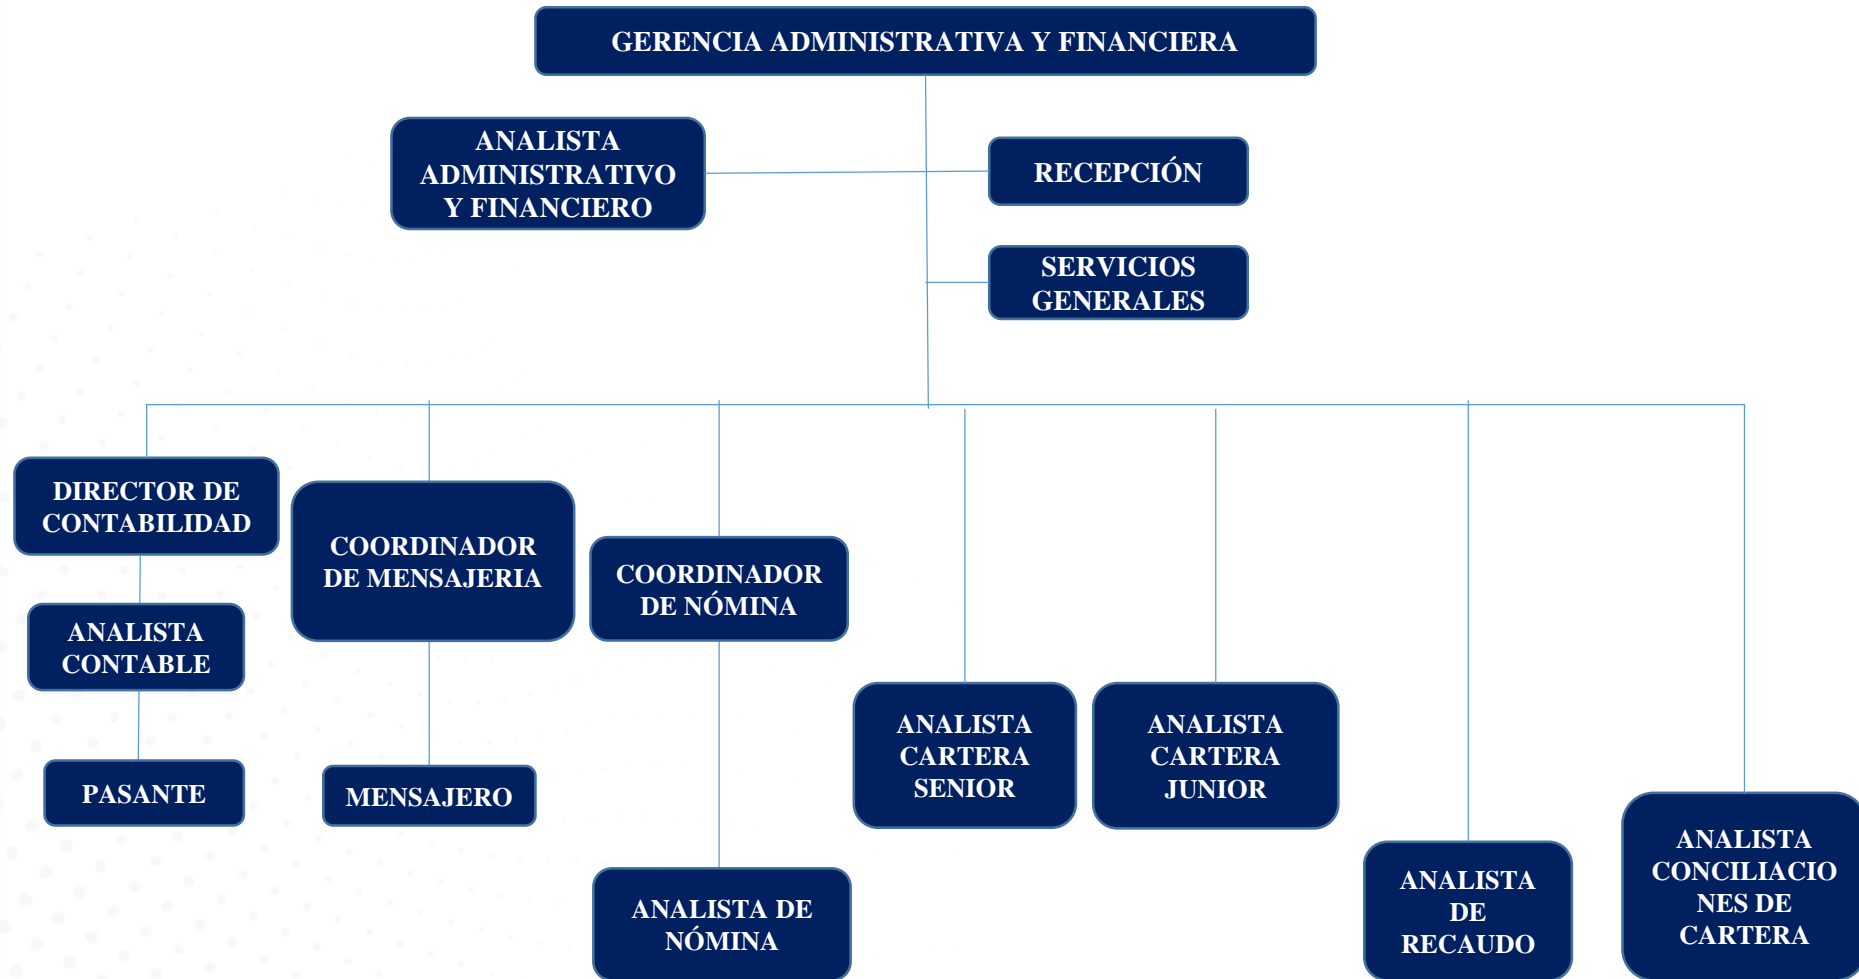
GERENCIA ADMINISTRATIVA Y FINANCIERA

ANALISTA ADMINISTRATIVO Y FINANCIERO

RECEPCIÓN

SERVICIOS GENERALES

DIRECTOR DE CONTABILIDAD

ANALISTA CONTABLE

PASANTE

COORDINADOR DE MENSAJERIA

MENSAJERO

COORDINADOR DE NÓMINA

ANALISTA DE NÓMINA

ANALISTA CARTERA SENIOR

ANALISTA CARTERA JUNIOR

ANALISTA DE RECAUDO

ANALISTA CONCILIACIONES DE CARTERA